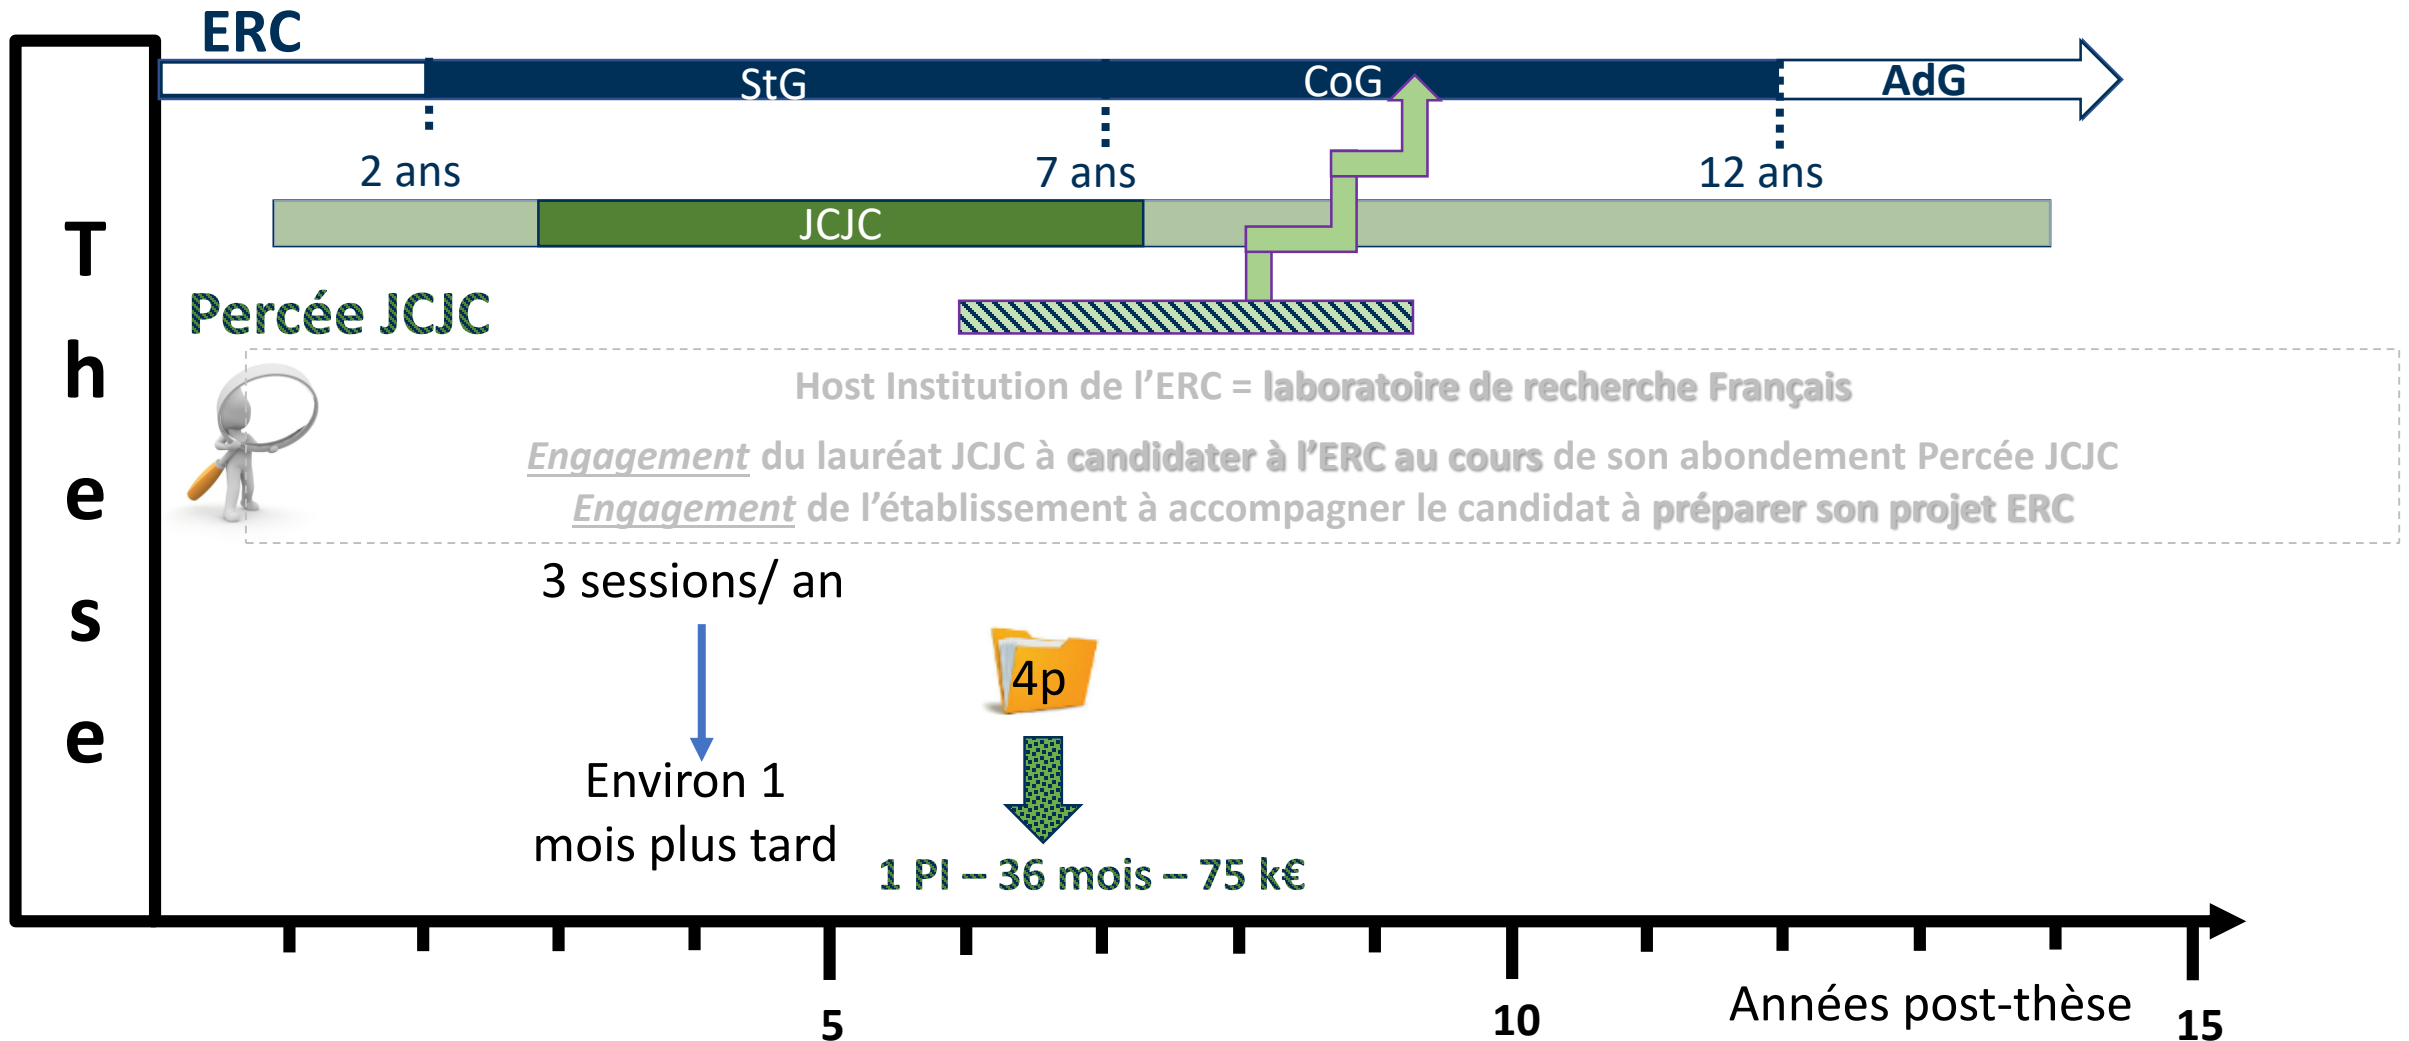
ERC

StG

CoG

AdG

2 ans

7 ans

12 ans

JCJC

T h e s e

Percée JCJC

Host Institution de l'ERC = laboratoire de recherche Français

Engagement du lauréat JCJC à candidater à l'ERC au cours de son abondement Percée JCJC
Engagement de l'établissement à accompagner le candidat à préparer son projet ERC

3 sessions/ an

Environ 1 mois plus tard

4p

1 PI – 36 mois – 75 k€

5

10

Années post-thèse

15